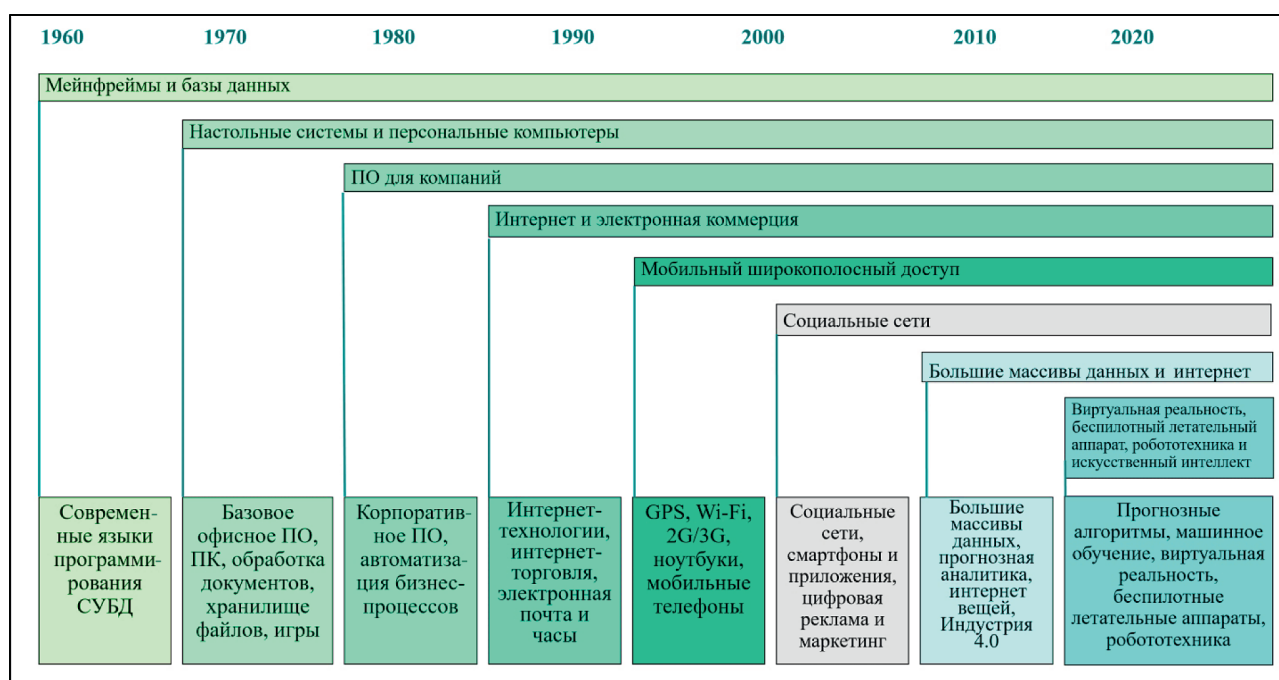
1960 1970 1980 1990 2000 2010 2020

Мейнфреймы и базы данных

Настольные системы и персональные компьютеры

ПО для компаний

Интернет и электронная коммерция

Мобильный широкополосный доступ

Социальные сети

Большие массивы данных и интернет

Виртуальная реальность, беспилотный летательный аппарат, робототехника и искусственный интеллект

Современные языки программирования СУБД

Базовое офисное ПО, ПК, обработка документов, хранилище файлов, игры

Корпоративное ПО, автоматизация бизнес-процессов

Интернет-технологии, интернет-торговля, электронная почта и часы

GPS, Wi-Fi, 2G/3G, ноутбуки, мобильные телефоны

Социальные сети, смартфоны и приложения, цифровая реклама и маркетинг

Большие массивы данных, прогнозная аналитика, интернет вещей, Индустрия 4.0

Прогнозные алгоритмы, машинное обучение, виртуальная реальность, беспилотные летательные аппараты, робототехника